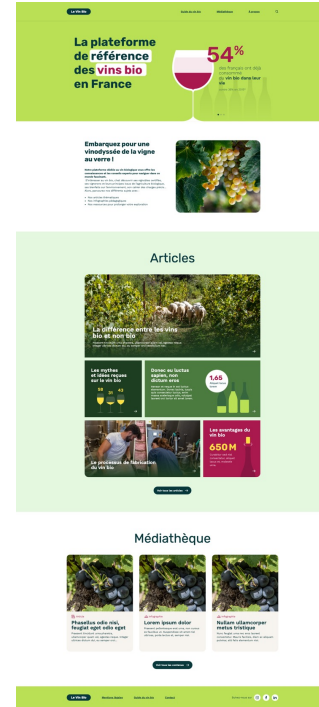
La Vie Bio Guide du vin bio Médiathèque À propos

La plateforme de référence des vins bio en France

54%
des français ont déjà consommé du vin bio dans leur vie

Embarquez pour une vinodyssée de la vigne au verre !

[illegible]

Articles

La différence entre les vins bio et non bio

Les mythes et idées reçues sur le vin bio

Donec eu luctus sapien, non dictum eros

1.65

Le processus de fabrication du vin bio

Les avantages du vin bio

650 M

Voir tous les articles

Médiathèque

Phasellus odio nisi, feugiat eget odio eget

Lorem ipsum dolor

Nullam ullamcorper metus tristique

Voir tous les contenus

La Vie Bio Mentions légales Guide du vin bio Contact